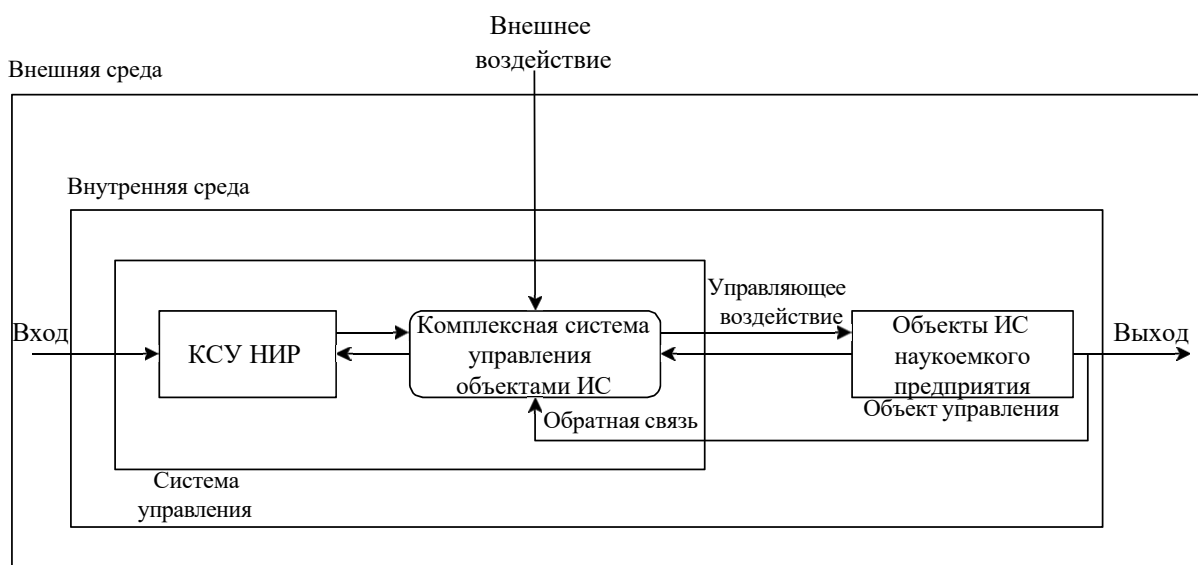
Внешнее воздействие

Внешняя среда

Внутренняя среда

Управляющее воздействие

Вход

КСУ НИР

Комплексная система управления объектами ИС

Объекты ИС наукоемкого предприятия

Выход

Объект управления

Обратная связь

Система управления